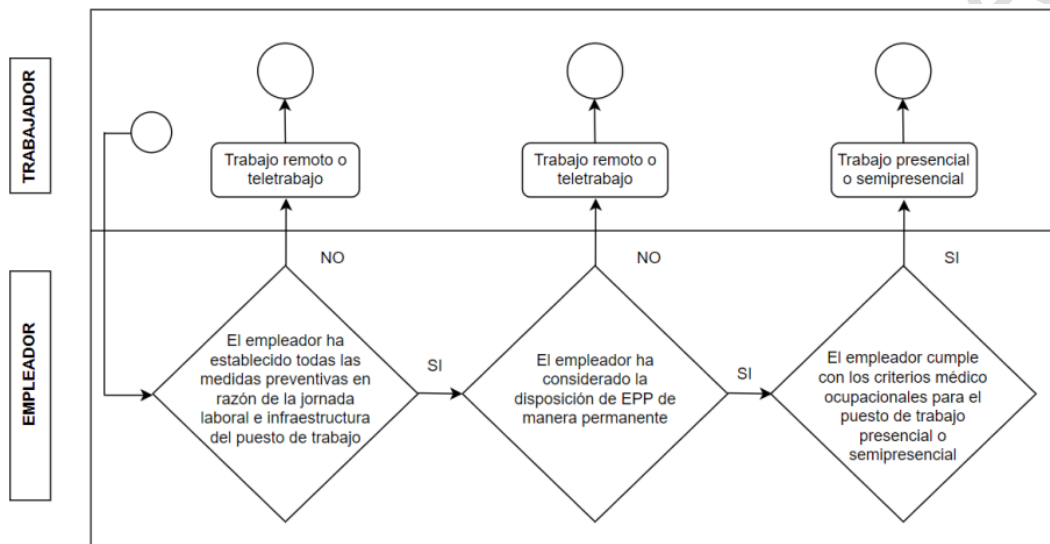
TRABAJADOR

EMPLEADOR

Trabajo remoto o teletrabajo

Trabajo remoto o teletrabajo

Trabajo presencial o semipresencial

NO

NO

SI

El empleador ha establecido todas las medidas preventivas en razón de la jornada laboral e infraestructura del puesto de trabajo

SI

El empleador ha considerado la disposición de EPP de manera permanente

SI

El empleador cumple con los criterios médico ocupacionales para el puesto de trabajo presencial o semipresencial